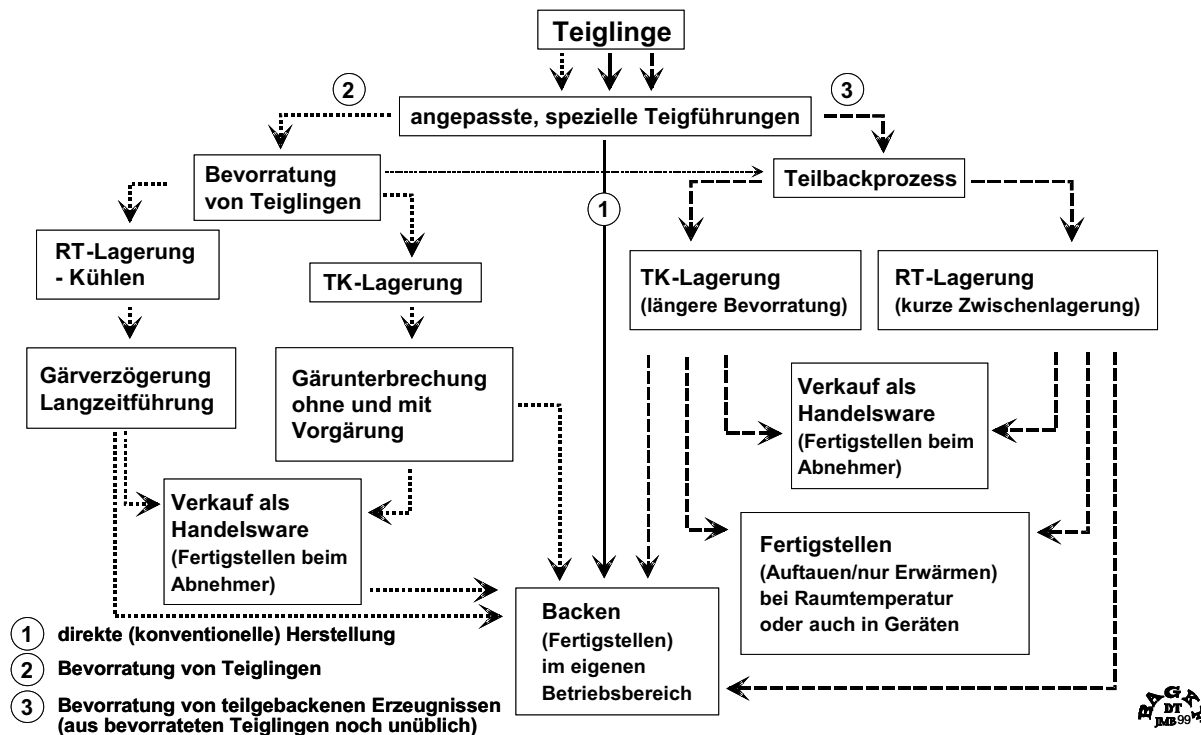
Teiglinge

2

angepasste, spezielle Teigführungen

3

Bevorratung von Teiglingen

Teilbackprozess

1

RT-Lagerung - Kühlen

TK-Lagerung

TK-Lagerung (längere Bevorratung)

RT-Lagerung (kurze Zwischenlagerung)

Gärverzögerung Langzeitführung

Gärunterbrechung ohne und mit Vorgärung

Verkauf als Handelsware (Fertigstellen beim Abnehmer)

Verkauf als Handelsware (Fertigstellen beim Abnehmer)

Fertigstellen (Auftauen/nur Erwärmen) bei Raumtemperatur oder auch in Geräten

Backen (Fertigstellen) im eigenen Betriebsbereich

1 direkte (konventionelle) Herstellung

2 Bevorratung von Teiglingen

3 Bevorratung von teilgebackenen Erzeugnissen (aus bevorrateten Teiglingen noch unüblich)

BAGH DT JMB99